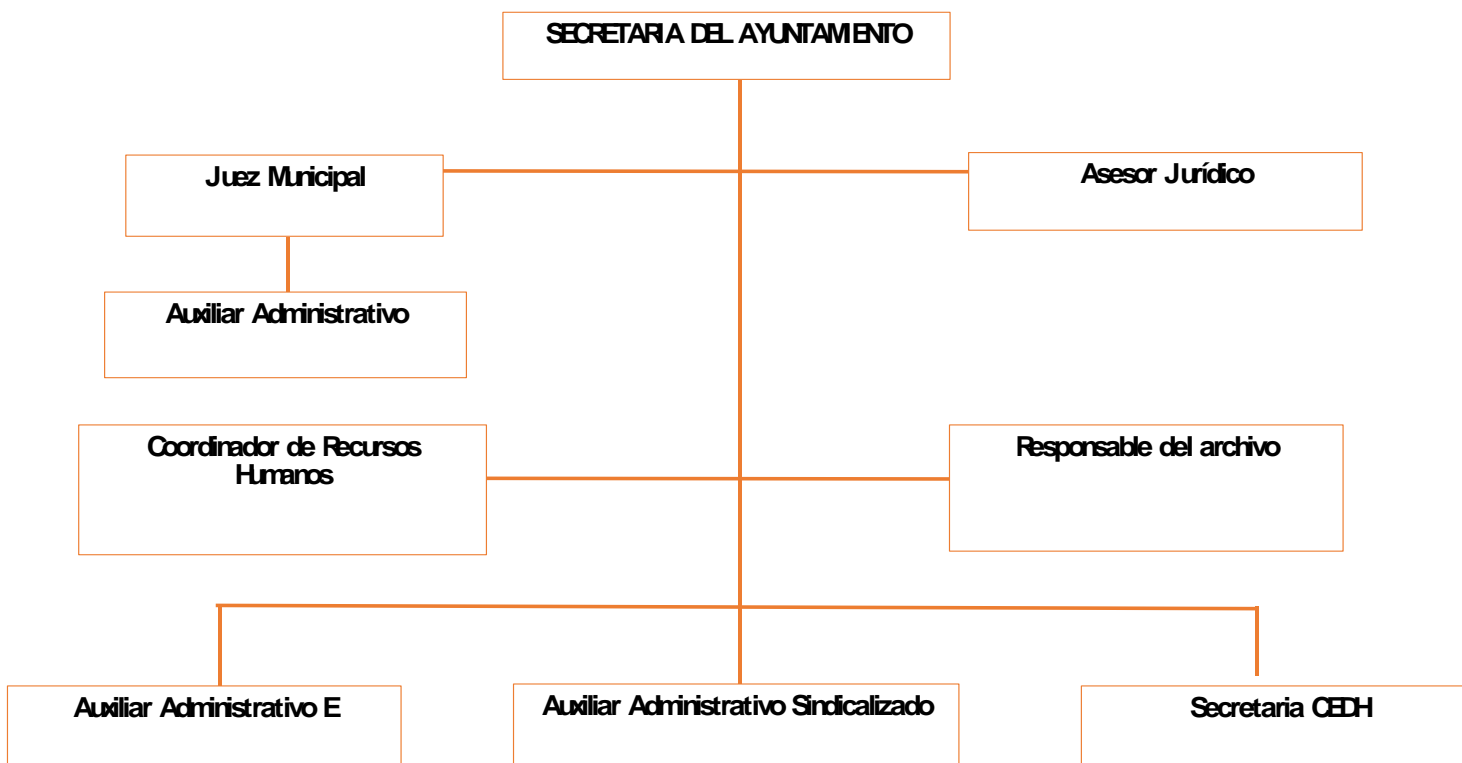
SECRETARIA DEL AYUNTAMIENTO

Juez Municipal

Asesor Jurídico

Auxiliar Administrativo

Coordinador de Recursos Humanos

Responsable del archivo

Auxiliar Administrativo E

Auxiliar Administrativo Sindicalizado

Secretaria CEDH